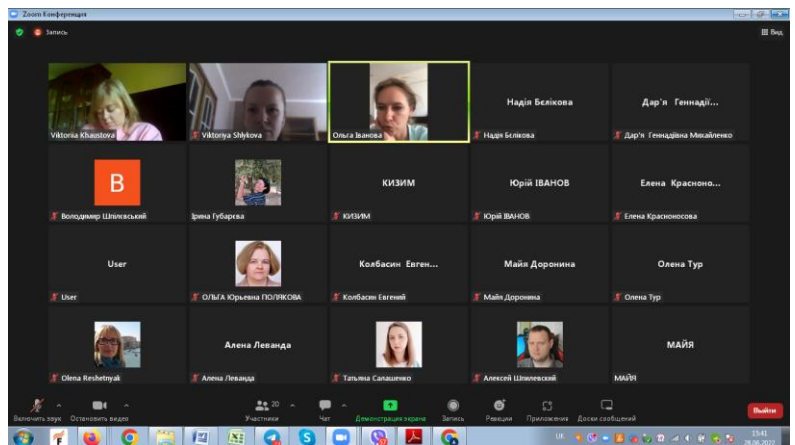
Zoom Конференция

Запись

Вид

Viktoria Khaustova

Viktoriya Shlykova

Ольга Іванова

Надія Бєлікова

Надія Бєлікова

Дар'я Геннадії...

Дар'я Геннадіївна Михайленко

B

Володимир Шпілевський

Ірина Губарєва

КИЗИМ

КИЗИМ

Юрій ІВАНОВ

Юрій ІВАНОВ

Елена Красноно...

Елена Красноносова

User

User

ОЛЬГА Юрьевна ПОЛЯКОВА

Колбасин Евген...

Колбасин Евгений

Майя Доронина

Майя Доронина

Олена Тур

Олена Тур

Olena Reshetnyak

Алена Леванда

Алена Леванда

Тетяна Салашенко

Алексей Шпилевский

МАЙЯ

МАЙЯ

Включить звук

Остановить видео

20

Участники

Чат

Демонстрация экрана

Запись

Реакции

Приложения

Доски сообщений

Выйти

UK

15:41

28.06.2022